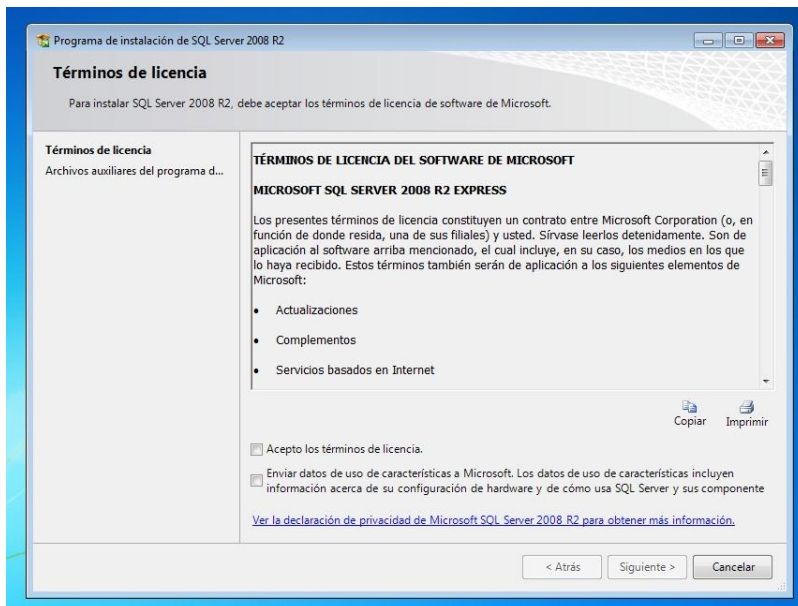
Programa de instalación de SQL Server 2008 R2

Términos de licencia

Para instalar SQL Server 2008 R2, debe aceptar los términos de licencia de software de Microsoft.

Términos de licencia
Archivos auxiliares del programa d...

TÉRMINOS DE LICENCIA DEL SOFTWARE DE MICROSOFT

MICROSOFT SQL SERVER 2008 R2 EXPRESS

Los presentes términos de licencia constituyen un contrato entre Microsoft Corporation (o, en función de donde resida, una de sus filiales) y usted. Sírvase leerlos detenidamente. Son de aplicación al software arriba mencionado, el cual incluye, en su caso, los medios en los que lo haya recibido. Estos términos también serán de aplicación a los siguientes elementos de Microsoft:

• Actualizaciones

• Complementos

• Servicios basados en Internet

Copiar Imprimir

Acepto los términos de licencia.

Enviar datos de uso de características a Microsoft. Los datos de uso de características incluyen información acerca de su configuración de hardware y de cómo usa SQL Server y sus componente

Ver la declaración de privacidad de Microsoft SQL Server 2008 R2 para obtener más información.

< Atrás Siguiente > Cancelar